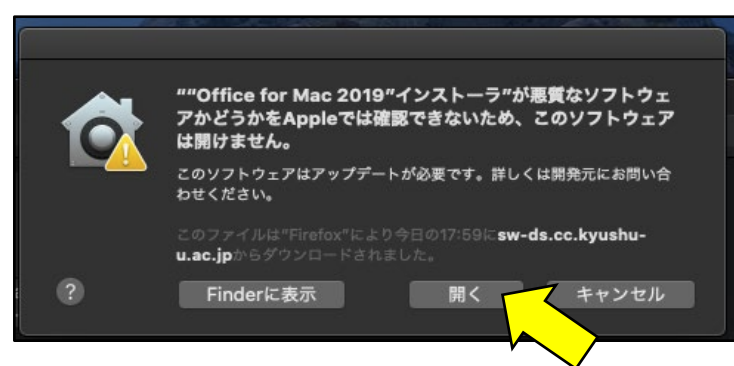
““Office for Mac 2019”インストーラ”が悪質なソフトウェアかどうかをAppleでは確認できないため、このソフトウェアは開けません。

このソフトウェアはアップデートが必要です。詳しくは開発元にお問い合わせください。

このファイルは“Firefox”により今日の17:59にsw-ds.cc.kyushu-u.ac.jpからダウンロードされました。

?

Finderに表示

開く

キャンセル